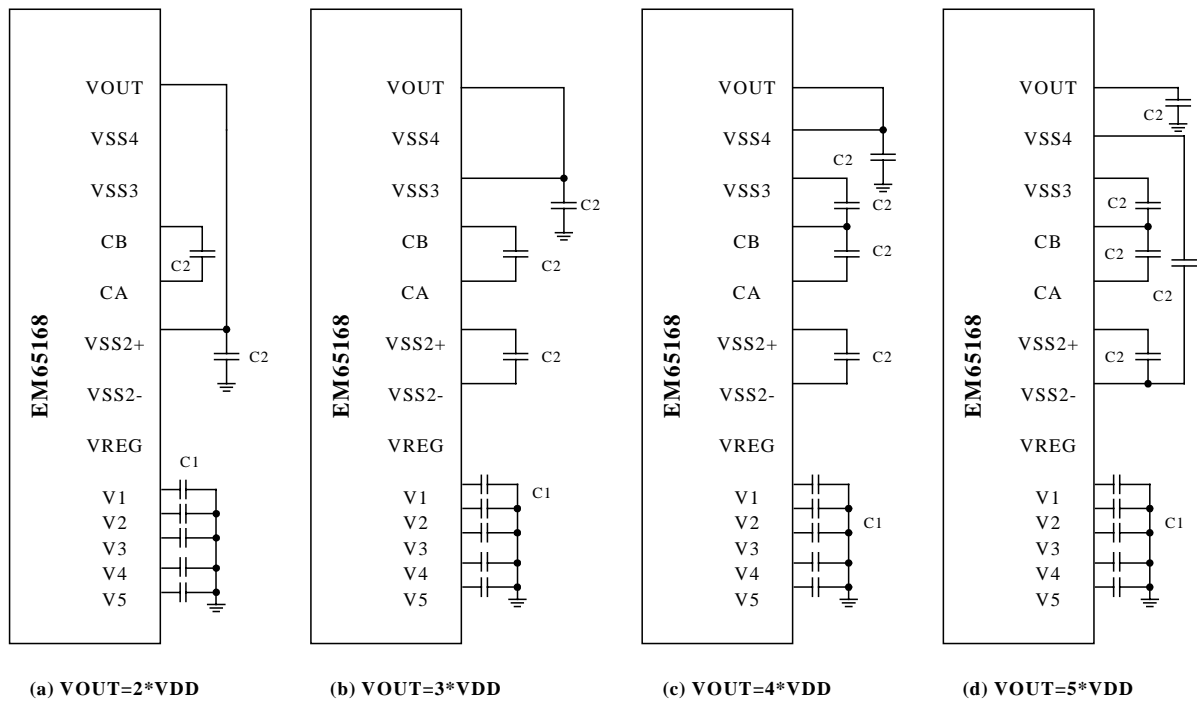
EM65168

VOUT
VSS4
VSS3
CB
C2
CA
VSS2+
C2
VSS2-
VREG
C1
V1
V2
V3
V4
V5

(a) VOUT=2*VDD

EM65168

VOUT
VSS4
VSS3
C2
CB
C2
CA
VSS2+
C2
VSS2-
VREG
V1
C1
V2
V3
V4
V5

(b) VOUT=3*VDD

EM65168

VOUT
VSS4
C2
VSS3
C2
CB
C2
CA
VSS2+
C2
VSS2-
VREG
V1
V2
C1
V3
V4
V5

(c) VOUT=4*VDD

EM65168

VOUT
C2
VSS4
VSS3
C2
CB
C2
CA
C2
VSS2+
C2
VSS2-
VREG
V1
V2
C1
V3
V4
V5

(d) VOUT=5*VDD